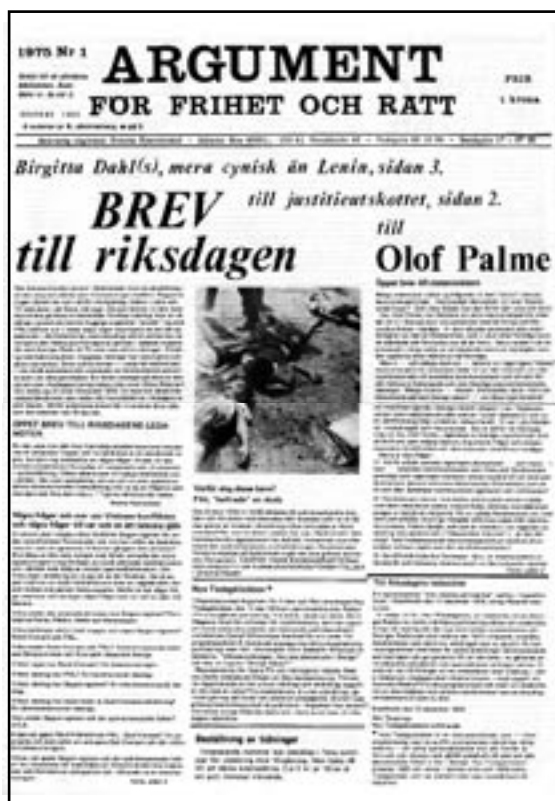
1975 Nr 1

ARGUMENT

FÖR FRIHET OCH RÄTT

PRIS
1 krona

Birgitta Dahl(s), mera cynisk än Lenin, sidan 3.

BREV
till riksdagen

till justitieutskottet, sidan 2.

till
Olof Palme

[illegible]

ÖPPET BREV TILL RIKSDAGENS LEDAMÖTER

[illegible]

Bon Tietoavkaston?

Beställning av tidningar

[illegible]